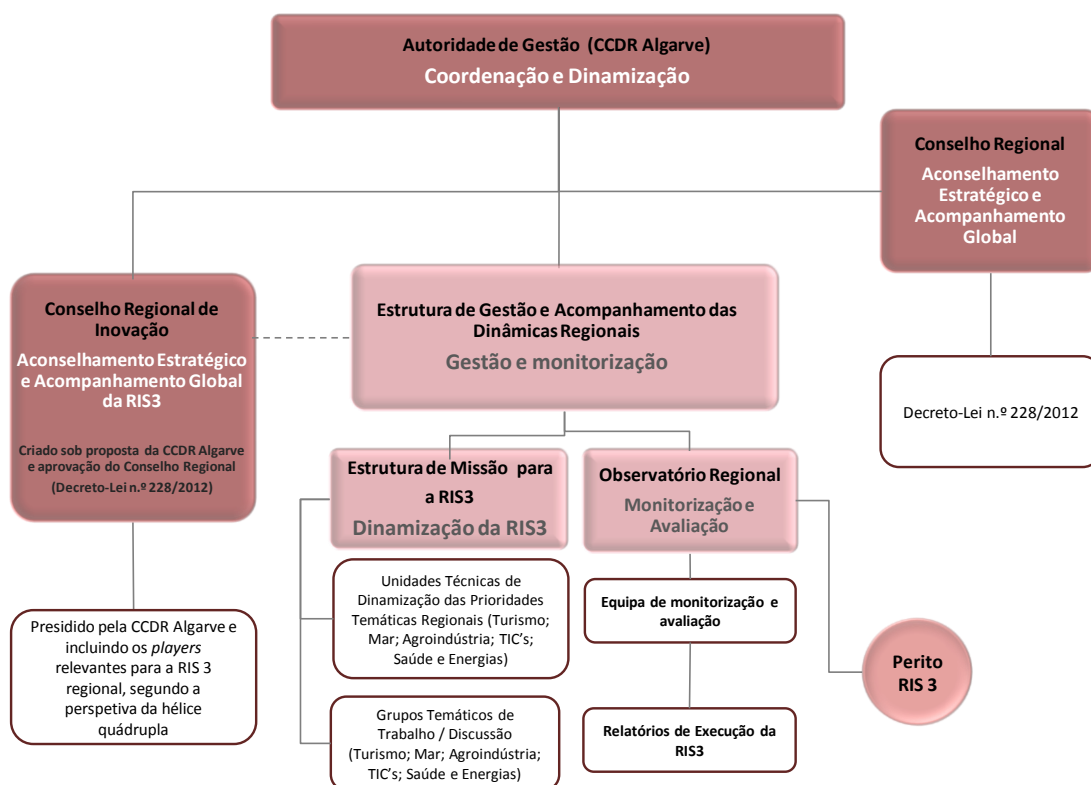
Autoridade de Gestão (CCDR Algarve)
Coordenação e Dinamização

Conselho Regional
Aconselhamento Estratégico e Acompanhamento Global

Conselho Regional de Inovação
Aconselhamento Estratégico e Acompanhamento Global da RIS3

Criado sob proposta da CCDR Algarve e aprovação do Conselho Regional
(Decreto-Lei n.º 228/2012)

Estrutura de Gestão e Acompanhamento das Dinâmicas Regionais
Gestão e monitorização

Decreto-Lei n.º 228/2012

Estrutura de Missão para a RIS3
Dinamização da RIS3

Observatório Regional
Monitorização e Avaliação

Unidades Técnicas de Dinamização das Prioridades Temáticas Regionais (Turismo; Mar; Agroindústria; TIC's; Saúde e Energias)

Equipa de monitorização e avaliação

Perito RIS 3

Presidido pela CCDR Algarve e incluindo os *players* relevantes para a RIS 3 regional, segundo a perspetiva da hélice quádrupla

Grupos Temáticos de Trabalho / Discussão (Turismo; Mar; Agroindústria; TIC's; Saúde e Energias)

Relatórios de Execução da RIS3